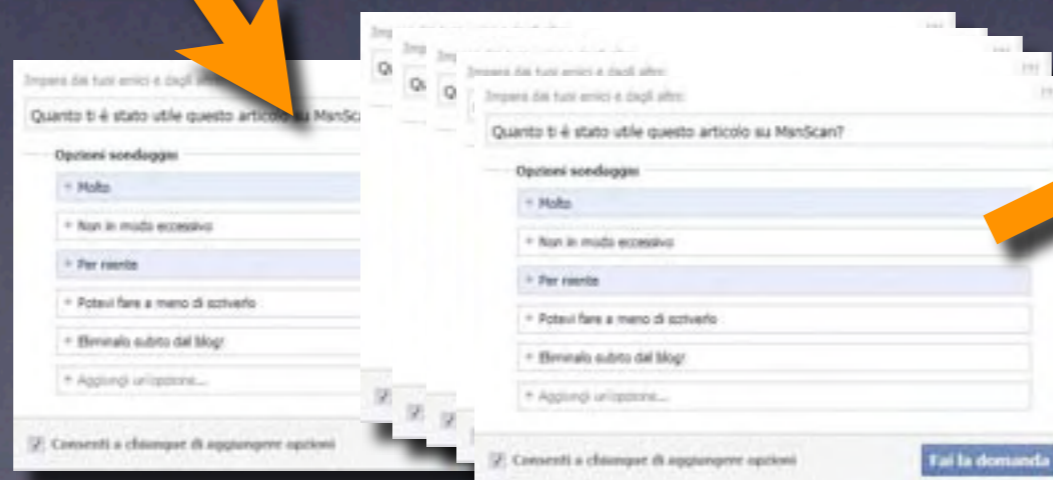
Impara dai tuoi amici e dagli altri:

Quanto ti è stato utile questo articolo su ManScan?

Opzioni sondaggio

Molto

Non in modo eccessivo

Per niente

Potevi fare a meno di scriverlo

Eliminalo subito dal blog!

Aggiungi un'opzione...

Consenti a chiunque di aggiungere opzioni

Impara dai tuoi amici e dagli altri:

Impara dai tuoi amici e dagli altri:

Impara dai tuoi amici e dagli altri:

Quanto ti è stato utile questo articolo su ManScan?

Opzioni sondaggio

Molto

Non in modo eccessivo

Per niente

Potevi fare a meno di scriverlo

Eliminalo subito dal blog!

Aggiungi un'opzione...

Consenti a chiunque di aggiungere opzioni

Fai la domanda